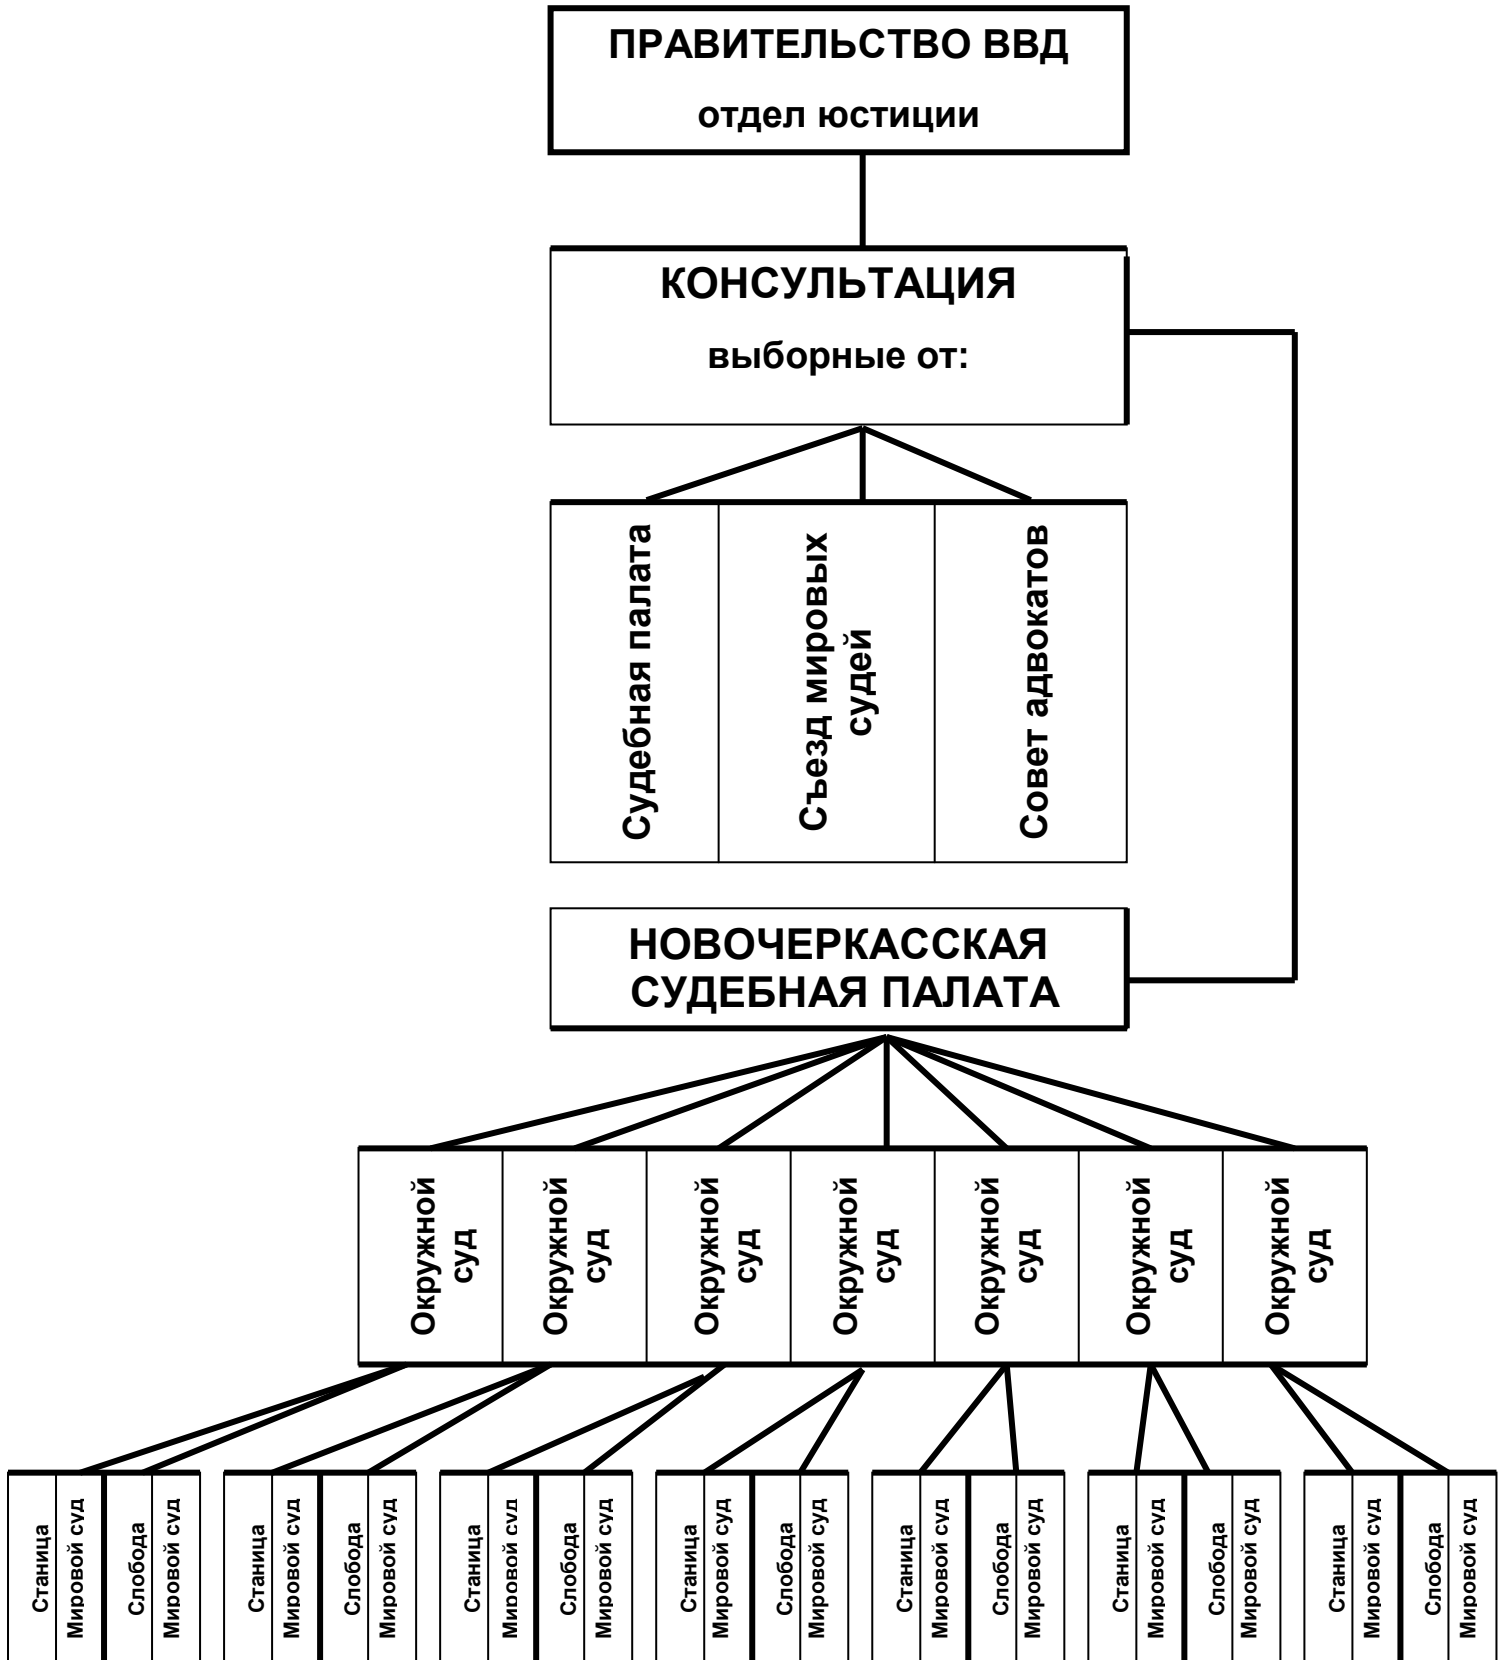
ПРАВИТЕЛЬСТВО ВВД

отдел юстиции

КОНСУЛЬТАЦИЯ

выборные от:

Судебная палата

Съезд мировых судей

Совет адвокатов

НОВОЧЕРКАССКАЯ СУДЕБНАЯ ПАЛАТА

Окружной суд

Окружной суд

Окружной суд

Окружной суд

Окружной суд

Окружной суд

Окружной суд

Станица Мировой суд Слобода Мировой суд

Станица Мировой суд Слобода Мировой суд

Станица Мировой суд Слобода Мировой суд

Станица Мировой суд Слобода Мировой суд

Станица Мировой суд Слобода Мировой суд

Станица Мировой суд Слобода Мировой суд

Станица Мировой суд Слобода Мировой суд